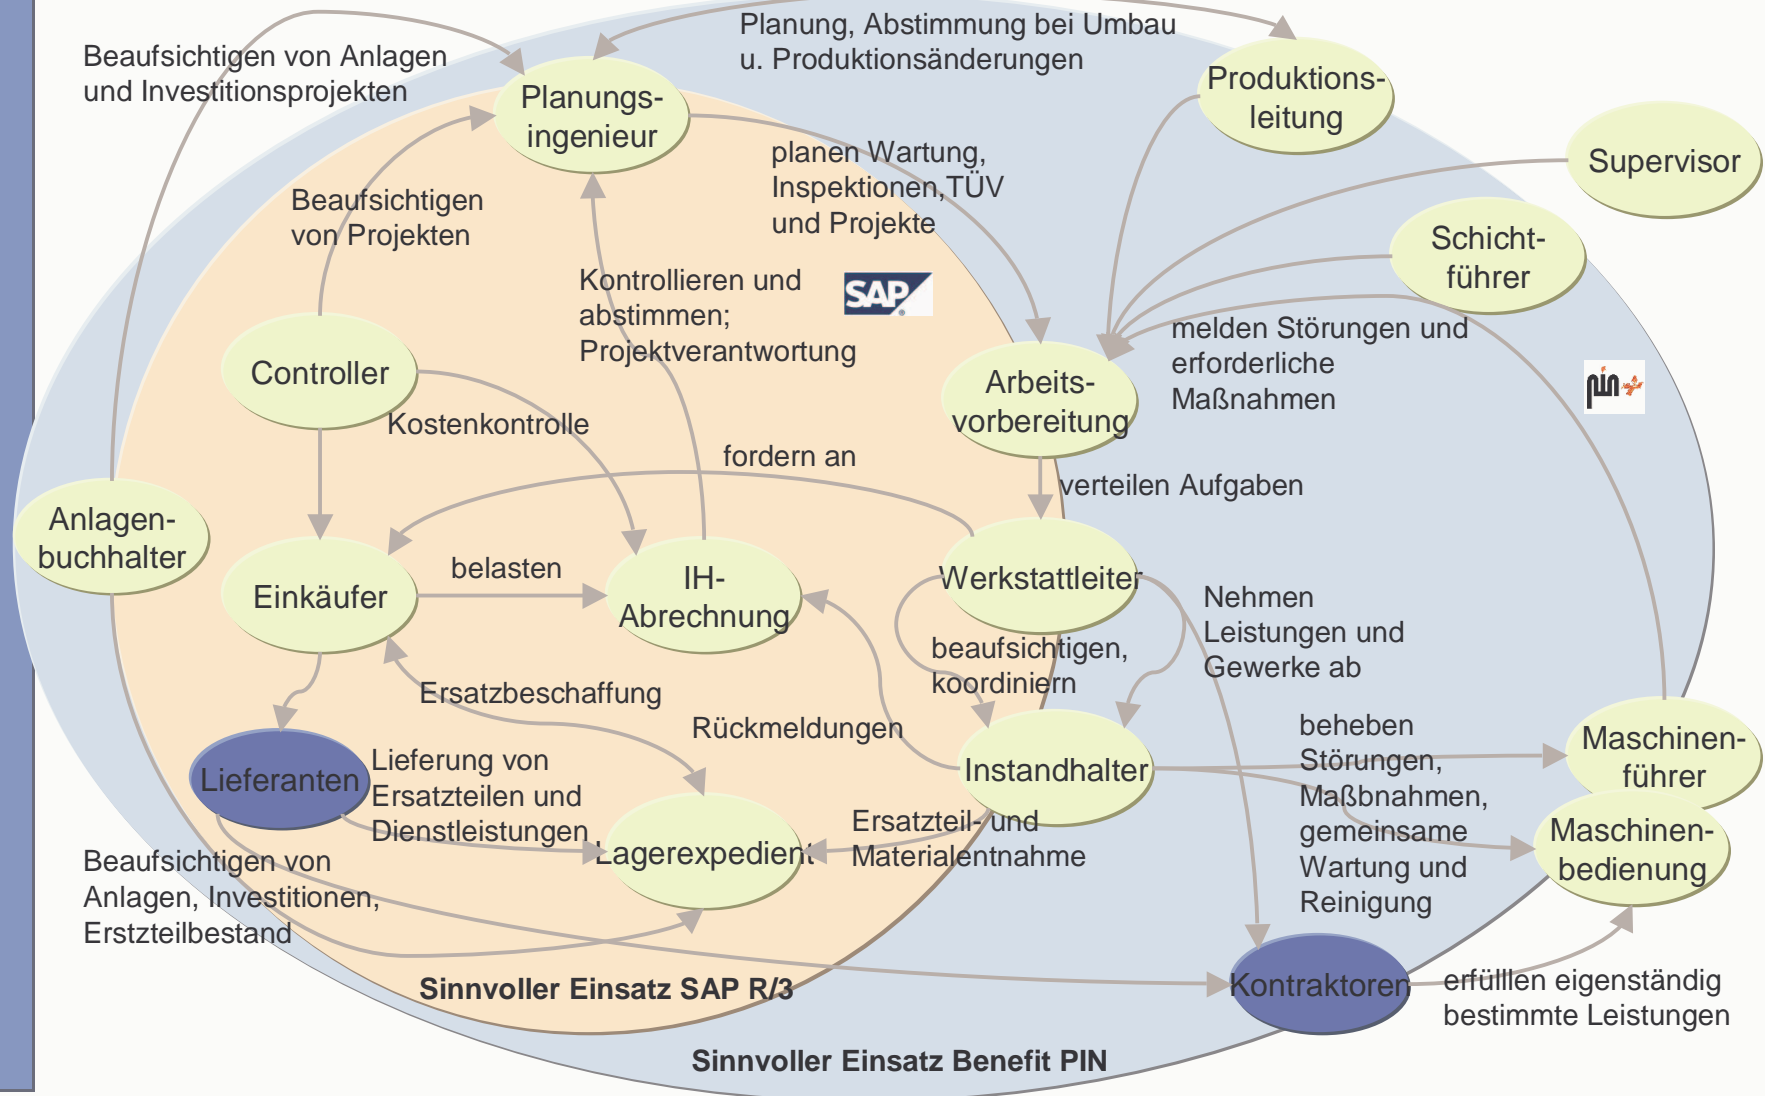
Beaufsichtigen von Anlagen und Investitionsprojekten

Planung, Abstimmung bei Umbau u. Produktionsänderungen

Planungsingenieur

Produktionsleitung

Supervisor

planen Wartung, Inspektionen,TÜV und Projekte

Beaufsichtigen von Projekten

Schichtführer

Kontrollieren und abstimmen; Projektverantwortung

SAP

melden Störungen und erforderliche Maßnahmen

Controller

Arbeitsvorbereitung

pin

Kostenkontrolle

fordern an

verteilen Aufgaben

Anlagenbuchhalter

Einkäufer

belasten

IH-Abrechnung

Werkstattleiter

Nehmen Leistungen und Gewerke ab

beaufsichtigen, koordiniern

Ersatzbeschaffung

Rückmeldungen

beheben Störungen, Maßbnahmen, gemeinsame Wartung und Reinigung

Maschinenführer

Lieferanten

Lieferung von Ersatzteilen und Dienstleistungen

Instandhalter

Ersatzteil- und Materialentnahme

Maschinenbedienung

Lagerexpedient

Beaufsichtigen von Anlagen, Investitionen, Erstzteilbestand

Kontraktoren

erfüllen eigenständig bestimmte Leistungen

Sinnvoller Einsatz SAP R/3

Sinnvoller Einsatz Benefit PIN